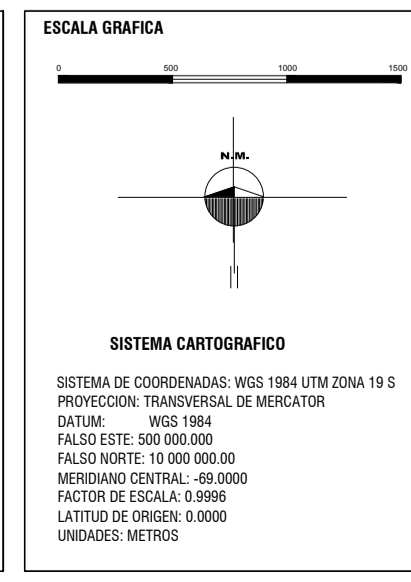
ESCALA GRAFICA

0 500 1000 1500

N.M.

SISTEMA CARTOGRAFICO

SISTEMA DE COORDENADAS: WGS 1984 UTM ZONA 19 S
PROYECCION: TRANSVERSAL DE MERCATOR
DATUM: WGS 1984
FALSO ESTE: 500 000.000
FALSO NORTE: 10 000 000.00
MERIDIANO CENTRAL: -69.0000
FACTOR DE ESCALA: 0.9996
LATITUD DE ORIGEN: 0.0000
UNIDADES: METROS